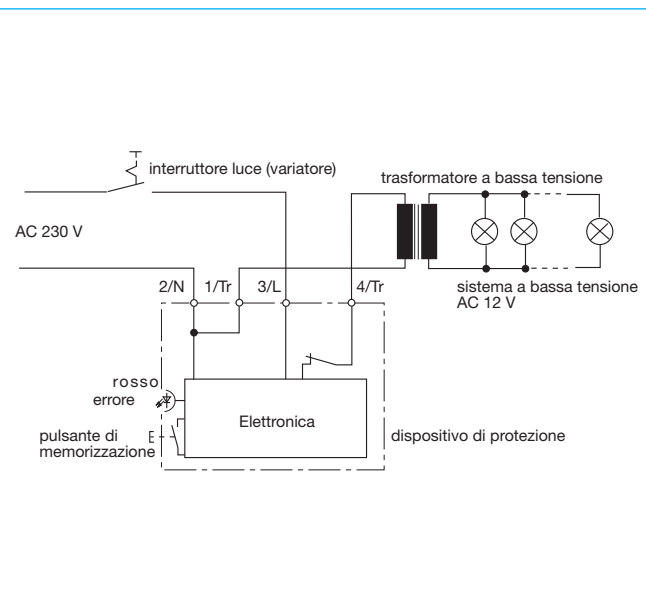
interruttore luce (variatore)

trasformatore a bassa tensione

AC 230 V

2/N 1/Tr 3/L 4/Tr

sistema a bassa tensione AC 12 V

rosso
errore

Elettronica

pulsante di memorizzazione

dispositivo di protezione